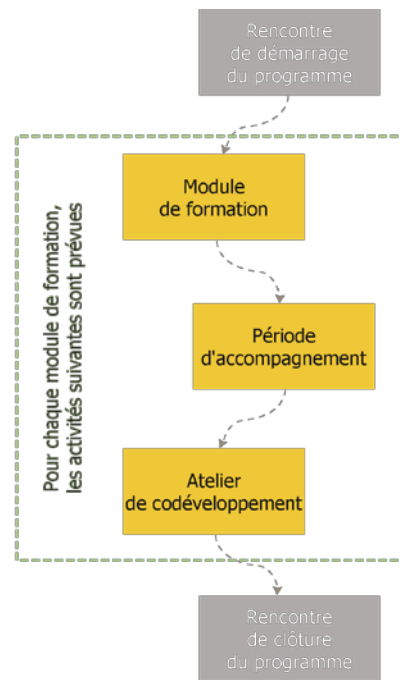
Rencontre de démarrage du programme

Pour chaque module de formation, les activités suivantes sont prévues

Module de formation

Période d'accompagnement

Atelier de codéveloppement

Rencontre de clôture du programme